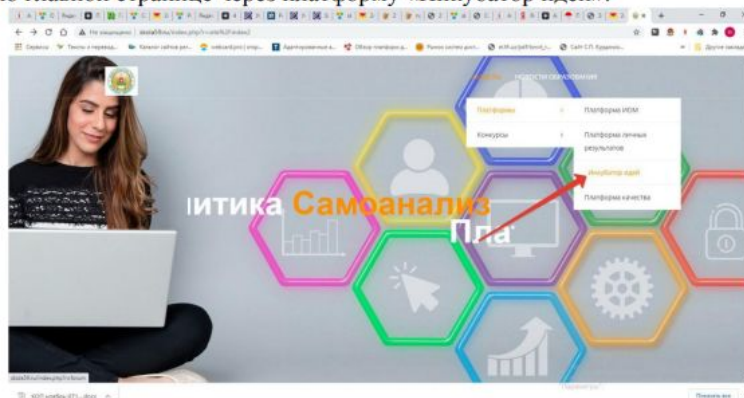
главной странице через платформу «Инкубатор идей».

Не защищено | skola08.ru/index.php?i=site%2Findex2

Сервисы Тексты и перевод... Каталог сайтов рег... Адаптированные в... Обзор платформ р... Сайт СП. Куданко... Другие закладки

Новости образования

Платформы

Конкурсы

Платформа ИОМ

Платформа личные результатов

Инкубатор идей

Платформа качества

итика Самоанализ

Пла

skola08.ru/index.php?r=forum

Показать все